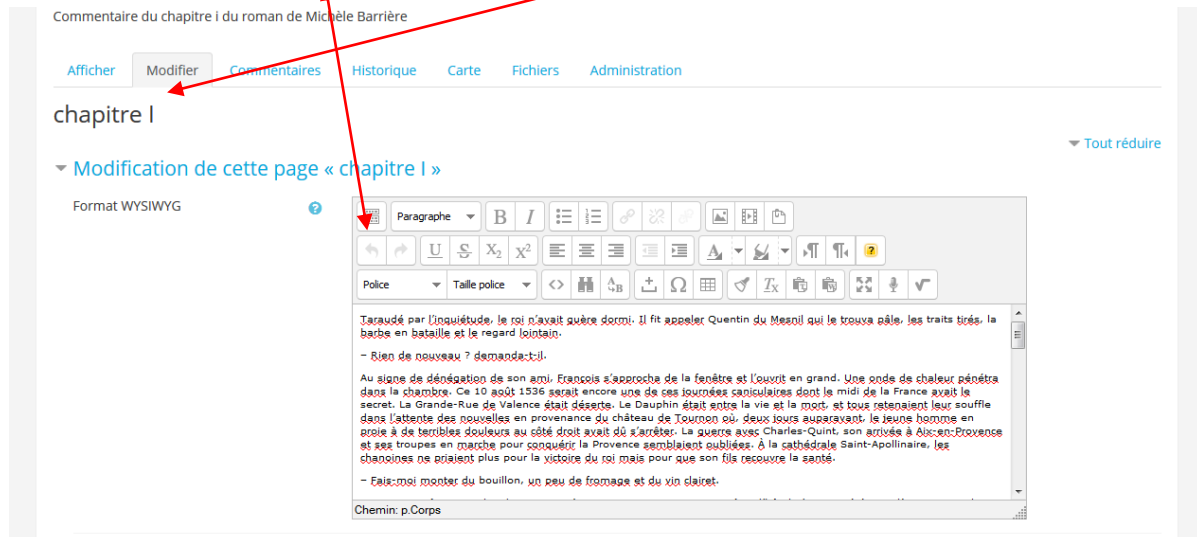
Commentaire du chapitre i du roman de Michèle Barrière

Afficher | Modifier | Commentaires | Historique | Carte | Fichiers | Administration

chapitre I

Tout réduire

Modification de cette page « chapitre I »

Format WYSIWYG

Paragraphe

Police | Taille police

Taraudé par l'inquiétude, le roi n'avait guère dormi. Il fit appeler Quentin du Mesnil qui le trouva pâle, les traits tirés, la barbe en bataille et le regard lointain.

– Rien de nouveau ? demanda-t-il.

Au signe de dénégation de son ami, François s'approcha de la fenêtre et l'ouvrit en grand. Une onde de chaleur pénétra dans la chambre. Ce 10 août 1536 serait encore une de ces journées caniculaires dont le midi de la France avait le secret. La Grande-Rue de Valence était déserte. Le Dauphin était entre la vie et la mort, et tous retenaient leur souffle dans l'attente des nouvelles en provenance du château de Tournon où, deux jours auparavant, le jeune homme en proie à de terribles douleurs au côté droit avait dû s'arrêter. La guerre avec Charles-Quint, son arrivée à Aix-en-Provence et ses troupes en marche pour conquérir la Provence semblaient oubliées. À la cathédrale Saint-Apollinaire, les chanoines ne priaient plus pour la victoire du roi mais pour que son fils recouvre la santé.

– Fais-moi monter du bouillon, un peu de fromage et du vin clairet.

Chemin: p.Corps